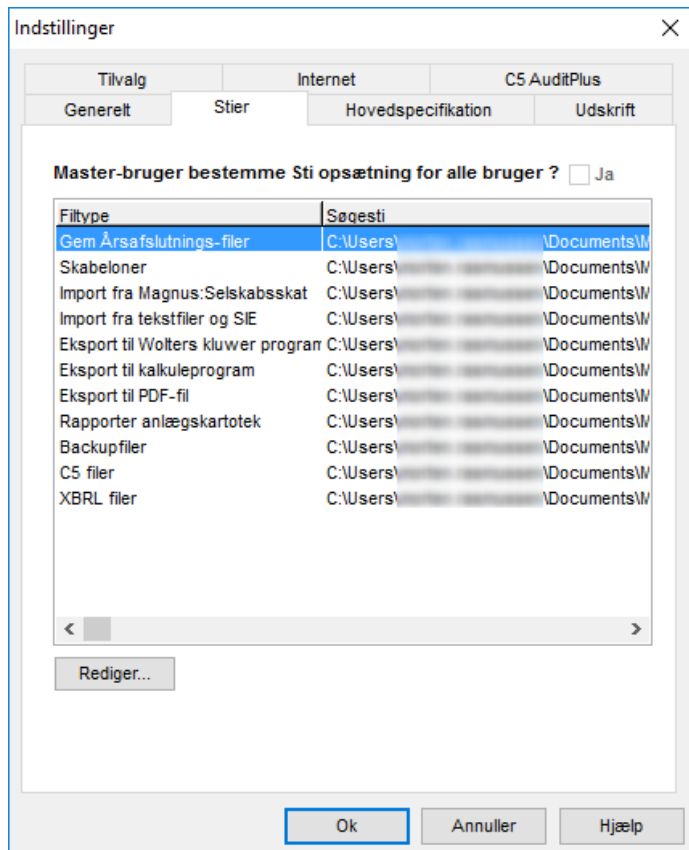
Indstillinger

Tilvalg | Internet | C5 AuditPlus
Generelt | Stier | Hovedspecifikation | Udskrift

Master-bruger bestemme Sti opsætning for alle bruger ? Ja

| Filtype | Søgesti |
|---|---|
| Gem Årsafslutnings-filer | C:\Users\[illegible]\Documents\M |
| Skabeloner | C:\Users\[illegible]\Documents\M |
| Import fra Magnus:Selskabsskat | C:\Users\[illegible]\Documents\M |
| Import fra tekstfiler og SIE | C:\Users\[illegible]\Documents\M |
| Eksport til Wolters kluwer program | C:\Users\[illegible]\Documents\M |
| Eksport til kalkuleprogram | C:\Users\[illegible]\Documents\M |
| Eksport til PDF-fil | C:\Users\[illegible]\Documents\M |
| Rapporter anlægskartotek | C:\Users\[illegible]\Documents\M |
| Backupfiler | C:\Users\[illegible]\Documents\M |
| C5 filer | C:\Users\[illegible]\Documents\M |
| XBRL filer | C:\Users\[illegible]\Documents\M |

Rediger...

Ok | Annuller | Hjælp